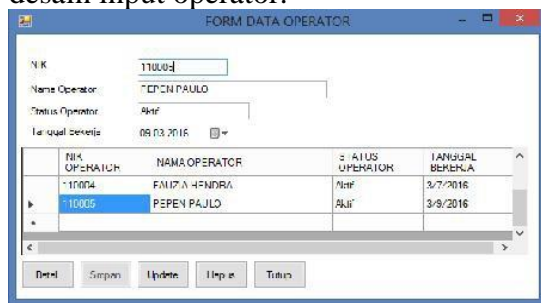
desain input operator.

FORM DATA OPERATOR

NIK 110005
Nama Operator PEPEN PAULO
Status Operator Aktif
Tanggal bekerja 09.03.2016

| NIK OPERATOR | NAMA OPERATOR | STATUS OPERATOR | TANGGAL BEKERJA |
|---|---|---|---|
| 110004 | FAUZIA HENDRA | Aktif | 3/7/2016 |
| 110005 | PEPEN PAULO | Aktif | 3/9/2016 |

Baru Simpan Update Hapus Tutup